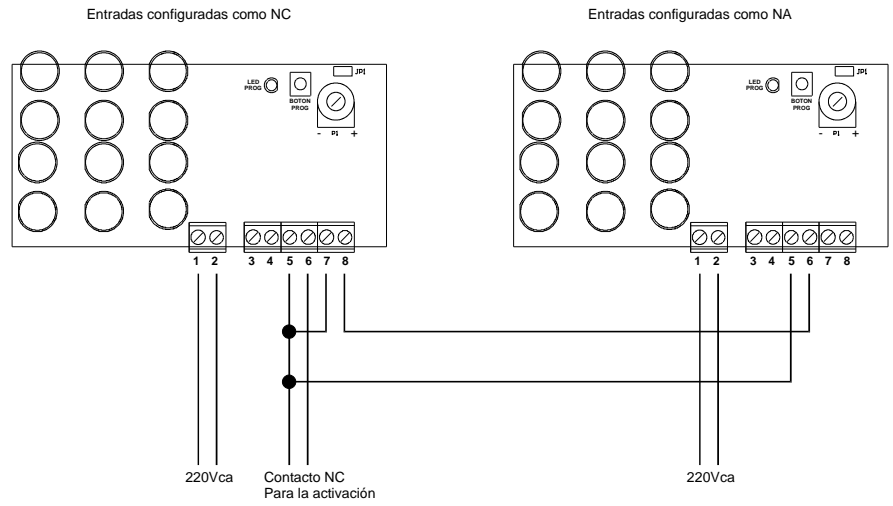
Entradas configuradas como NC

Entradas configuradas como NA

JP1
LED PROG
BOTON PROG
- P1 +

1 2 3 4 5 6 7 8

220Vca

Contacto NC
Para la activación

JP1
LED PROG
BOTON PROG
- P1 +

1 2 3 4 5 6 7 8

220Vca